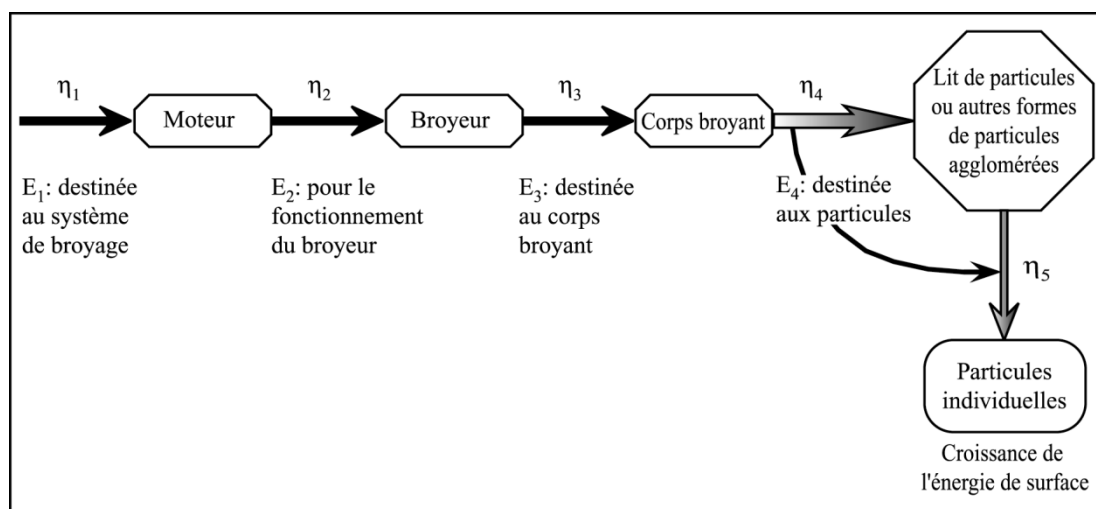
$\eta_1$

Moteur

$\eta_2$

Broyeur

$\eta_3$

Corps broyant

$\eta_4$

Lit de particules ou autres formes de particules agglomérées

$E_1$: destinée au système de broyage

$E_2$: pour le fonctionnement du broyeur

$E_3$: destinée au corps broyant

$E_4$: destinée aux particules

$\eta_5$

Particules individuelles

Croissance de l'énergie de surface